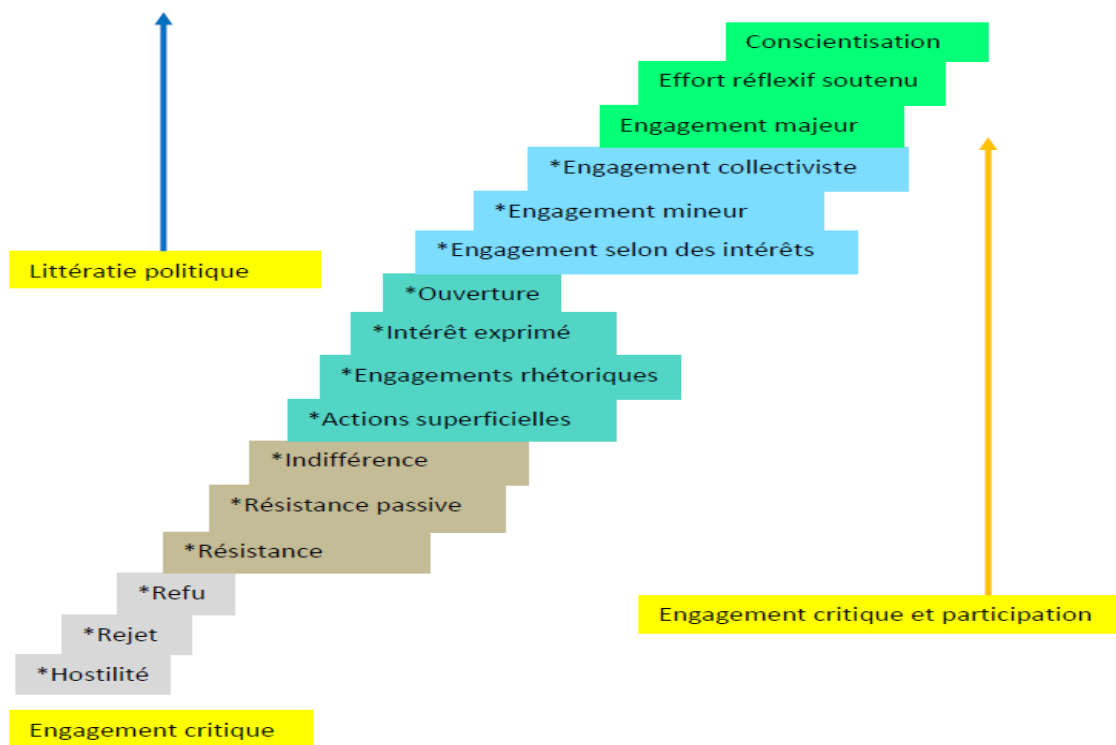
Conscientisation

Effort réflexif soutenu

Engagement majeur

*Engagement collectiviste

*Engagement mineur

*Engagement selon des intérêts

Littératie politique

*Ouverture

*Intérêt exprimé

*Engagements rhétoriques

*Actions superficielles

*Indifférence

*Résistance passive

*Résistance

*Refu

*Rejet

*Hostilité

Engagement critique et participation

Engagement critique